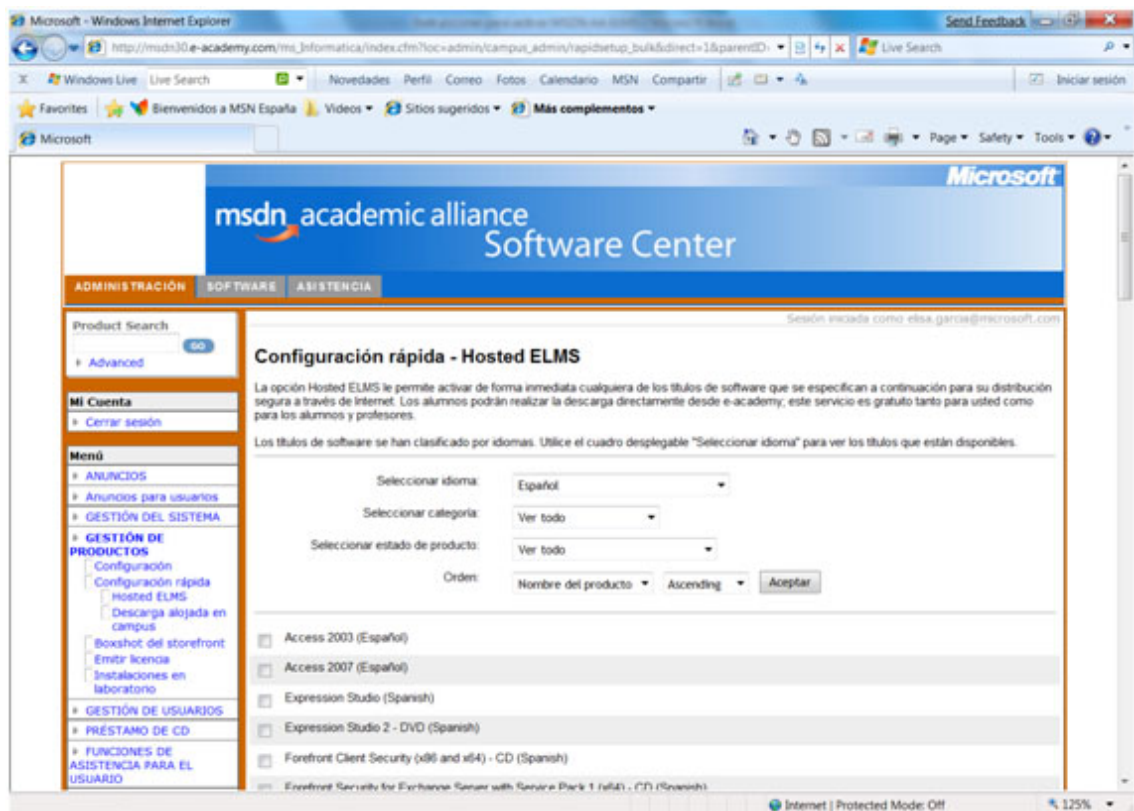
Microsoft - Windows Internet Explorer
Send Feedback
http://msdn30.e-academy.com/ms_Informatica/index.cfm?loc=admin/campus_admin/rapidsetup_bulk&direct=1&parentID=
Live Search
Windows Live Live Search Novedades Perfil Correo Fotos Calendario MSN Compartir Iniciar sesión
Favorites Bienvenidos a MSN España Videos Sitios sugeridos Más complementos
Microsoft
Page Safety Tools

Microsoft
msdn academic alliance
Software Center

ADMINISTRACIÓN SOFTWARE ASISTENCIA

Product Search
GO
Advanced

Mi Cuenta
Cerrar sesión

Menú
ANUNCIOS
Anuncios para usuarios
GESTIÓN DEL SISTEMA
GESTIÓN DE PRODUCTOS
Configuración
Configuración rápida
Hosted ELMS
Descarga alojada en campus
Boxshot del storefront
Emitir licencia
Instalaciones en laboratorio
GESTIÓN DE USUARIOS
PRÉSTAMO DE CD
FUNCIONES DE ASISTENCIA PARA EL USUARIO

Sesión iniciada como elisa.garcia@microsoft.com

Configuración rápida - Hosted ELMS

La opción Hosted ELMS le permite activar de forma inmediata cualquiera de los títulos de software que se especifican a continuación para su distribución segura a través de Internet. Los alumnos podrán realizar la descarga directamente desde e-academy; este servicio es gratuito tanto para usted como para los alumnos y profesores.

Los títulos de software se han clasificado por idiomas. Utilice el cuadro desplegable "Seleccionar idioma" para ver los títulos que están disponibles.

Seleccionar idioma: Español
Seleccionar categoría: Ver todo
Seleccionar estado de producto: Ver todo
Orden: Nombre del producto Ascending Aceptar

Access 2003 (Español)
Access 2007 (Español)
Expression Studio (Spanish)
Expression Studio 2 - DVD (Spanish)
Forefront Client Security (x86 and x64) - CD (Spanish)
Forefront Security for Exchange Server with Service Pack 1 (x64) - CD (Spanish)

Internet | Protected Mode: Off 125%